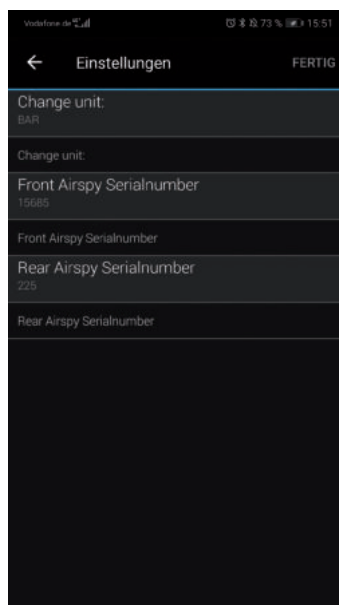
Vodafone.de

73 % 15:51

←

Einstellungen

FERTIG

Change unit:

BAR

Change unit:

Front Airspy Serialnumber

15685

Front Airspy Serialnumber

Rear Airspy Serialnumber

225

Rear Airspy Serialnumber